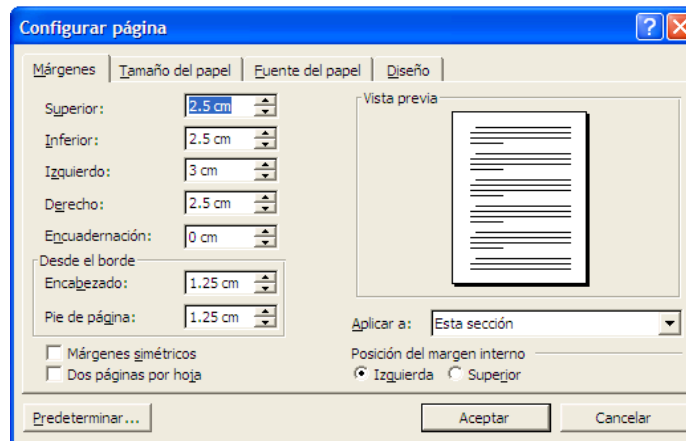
Configurar página

Márgenes | Tamaño del papel | Fuente del papel | Diseño

Superior: 2.5 cm
Inferior: 2.5 cm
Izquierdo: 3 cm
Derecho: 2.5 cm
Encuadernación: 0 cm

Desde el borde
Encabezado: 1.25 cm
Pie de página: 1.25 cm

Márgenes simétricos
Dos páginas por hoja

Vista previa

Aplicar a: Esta sección

Posición del margen interno
Izquierda Superior

Predeterminar...

Aceptar

Cancelar